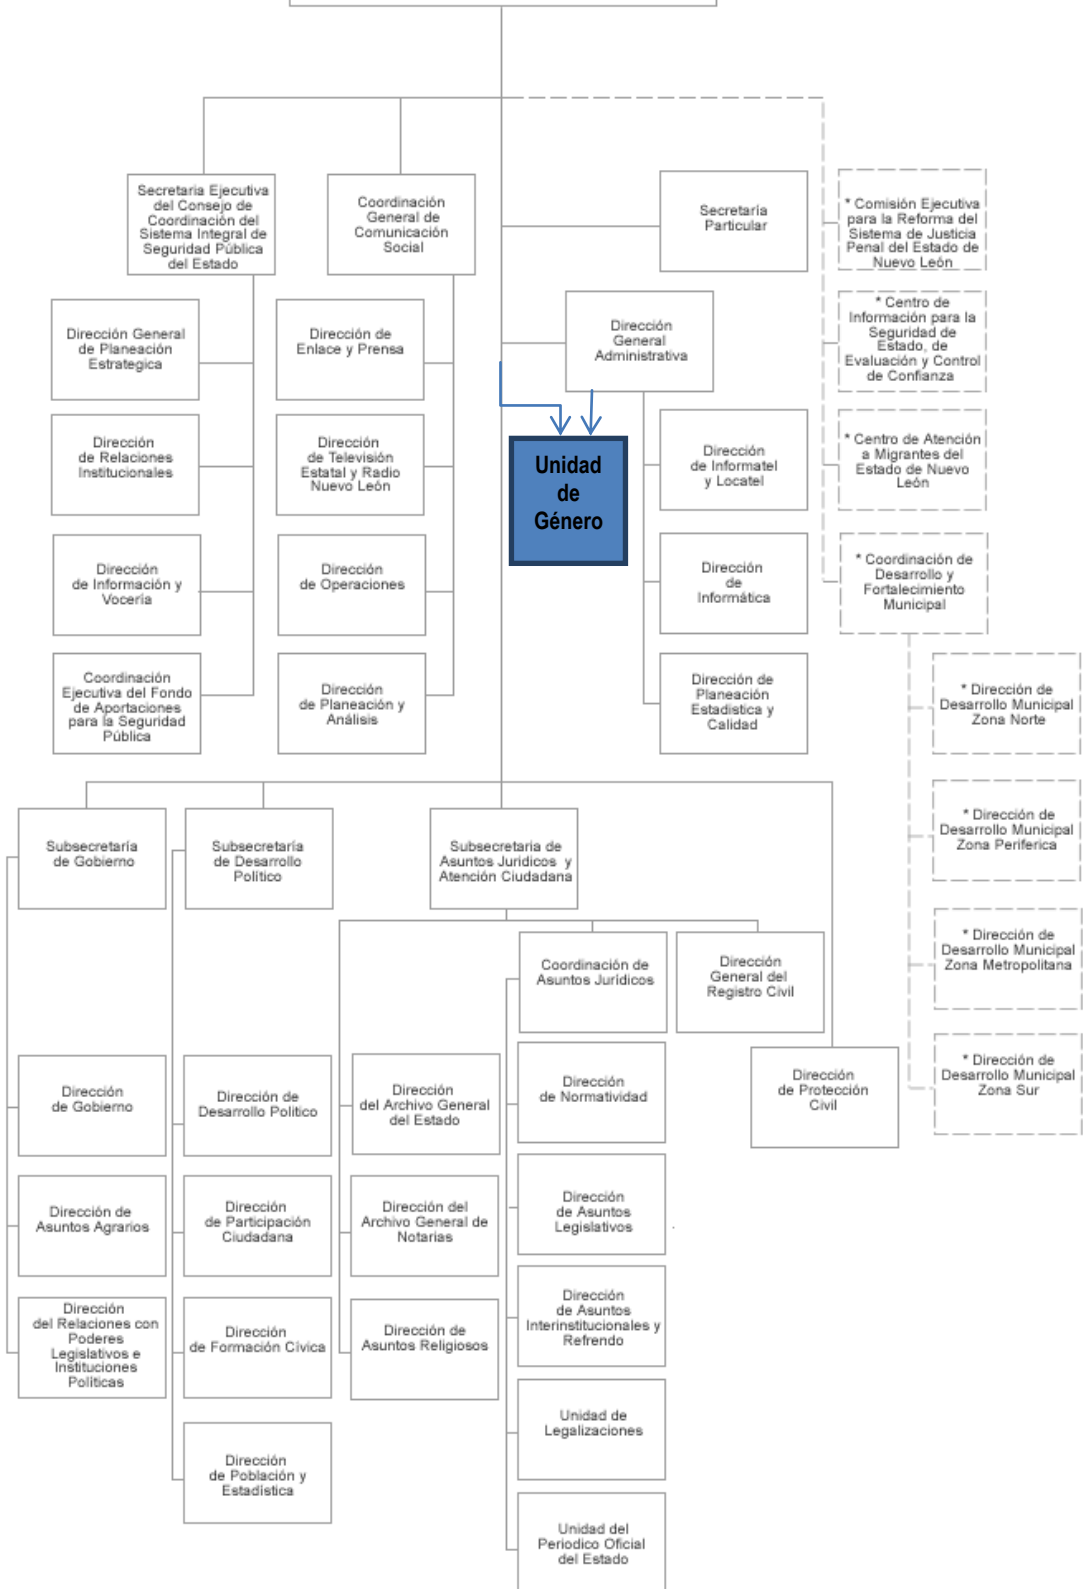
Secretaria Ejecutiva del Consejo de Coordinación del Sistema Integral de Seguridad Pública del Estado

Coordinación General de Comunicación Social

Secretaría Particular

* Comisión Ejecutiva para la Reforma del Sistema de Justicia Penal del Estado de Nuevo León

Dirección General de Planeación Estrategica

Dirección de Enlace y Prensa

Dirección General Administrativa

* Centro de Información para la Seguridad de Estado, de Evaluación y Control de Confianza

Dirección de Relaciones Institucionales

Dirección de Televisión Estatal y Radio Nuevo León

Unidad de Género

Dirección de Informatel y Locatel

* Centro de Atención a Migrantes del Estado de Nuevo León

Dirección de Información y Vocería

Dirección de Operaciones

Dirección de Informática

* Coordinación de Desarrollo y Fortalecimiento Municipal

Coordinación Ejecutiva del Fondo de Aportaciones para la Seguridad Pública

Dirección de Planeación y Análisis

Dirección de Planeación Estadística y Calidad

* Dirección de Desarrollo Municipal Zona Norte

Subsecretaría de Gobierno

Subsecretaría de Desarrollo Político

Subsecretaría de Asuntos Jurídicos y Atención Ciudadana

* Dirección de Desarrollo Municipal Zona Periferica

Coordinación de Asuntos Jurídicos

Dirección General del Registro Civil

* Dirección de Desarrollo Municipal Zona Metropolitana

Dirección de Gobierno

Dirección de Desarrollo Político

Dirección del Archivo General del Estado

Dirección de Normatividad

Dirección de Protección Civil

* Dirección de Desarrollo Municipal Zona Sur

Dirección de Asuntos Agrarios

Dirección de Participación Ciudadana

Dirección del Archivo General de Notarias

Dirección de Asuntos Legislativos

Dirección del Relaciones con Poderes Legislativos e Instituciones Políticas

Dirección de Formación Cívica

Dirección de Asuntos Religiosos

Dirección de Asuntos Interinstitucionales y Refrendo

Unidad de Legalizaciones

Dirección de Población y Estadística

Unidad del Periodico Oficial del Estado